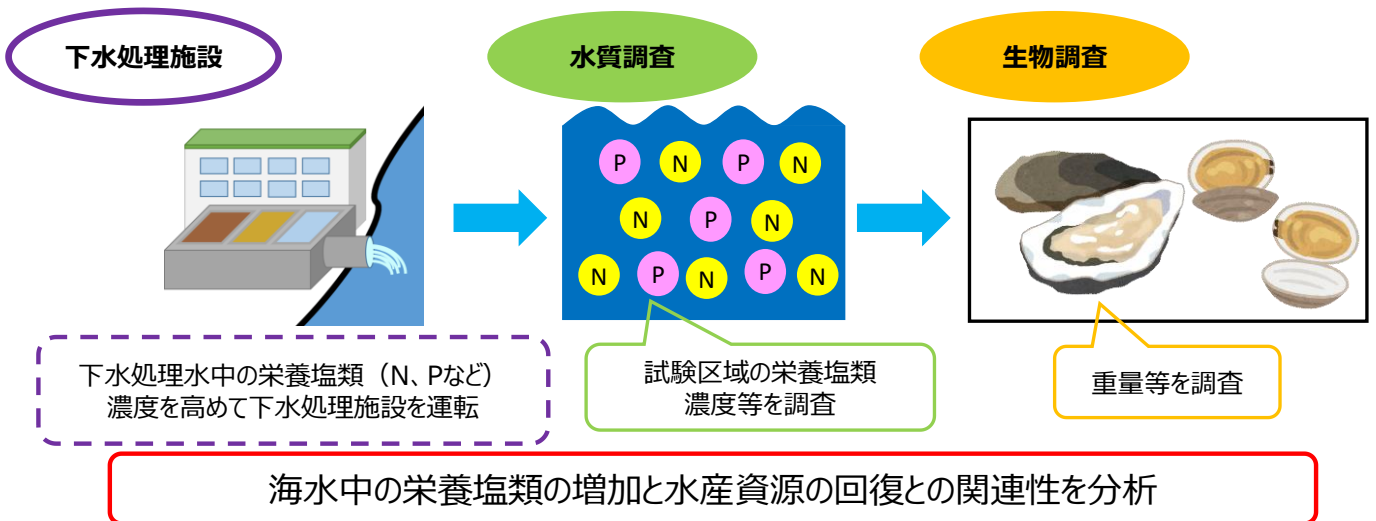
下水処理施設

水質調査

生物調査

P N P N
N P N
N P N P N

下水処理水中の栄養塩類（N、Pなど）濃度を高めて下水処理施設を運転

試験区域の栄養塩類濃度等を調査

重量等を調査

海水中の栄養塩類の増加と水産資源の回復との関連性を分析